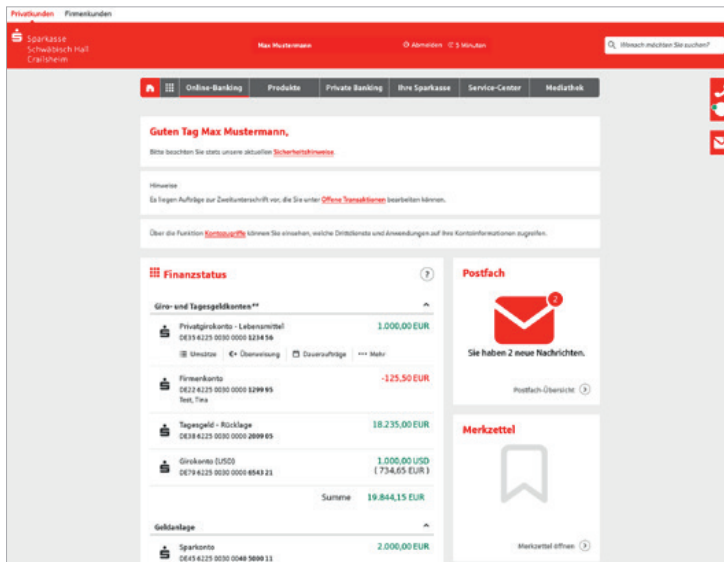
Privatkunden Firmenkunden

Sparkasse Schwäbisch Hall Crailsheim

Max Mustermann

Abmelden 5 Minuten

Wonach möchten Sie suchen?

Online-Banking | Produkte | Private Banking | Ihre Sparkasse | Service-Center | Mediathek

Guten Tag Max Mustermann,

Bitte beachten Sie stets unsere aktuellen Sicherheitshinweise.

Hinweise

Es liegen Aufträge zur Zweitunterschrift vor, die Sie unter Offene Transaktionen bearbeiten können.

Über die Funktion Kontozugriffe können Sie einsehen, welche Drittdienste und Anwendungen auf Ihre Kontoinformationen zugreifen.

Finanzstatus

?

Giro- und Tagesgeldkonten**

Privatgirokonto - Lebensmittel
DE35 6225 0030 0000 1234 56
1.000,00 EUR

Umsätze | Überweisung | Daueraufträge | Mehr

Firmenkonto
DE22 6225 0030 0000 1299 95
Test, Tina
-125,50 EUR

Tagesgeld - Rücklage
DE38 6225 0030 0000 2009 05
18.235,00 EUR

Girokonto (USD)
DE79 6225 0030 0000 6543 21
1.000,00 USD
( 734,65 EUR )

Summe 19.844,15 EUR

Geldanlage

Sparkonto
DE45 6225 0030 0040 5000 11
2.000,00 EUR

Postfach

2

Sie haben 2 neue Nachrichten.

Postfach-Übersicht

Merkzettel

Merkzettel öffnen